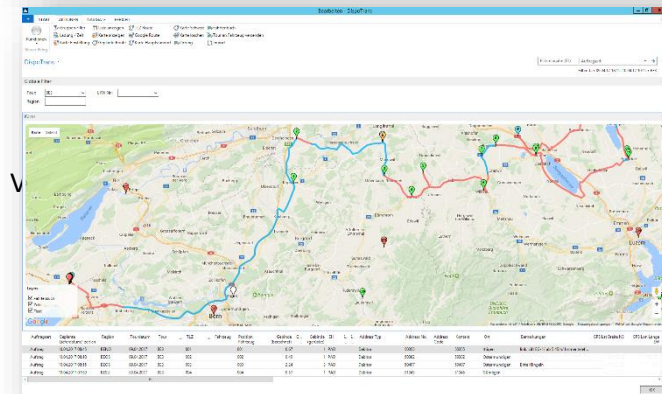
Bearbeiten DispoTrans

Datei Aktionen Ansicht Ansichten

Kanal Stops

DispoTrans

Globale Filter

Tour 002

Region

Karte

Karte Satellit

Bern

Luzern

Google

Layers

Auftragstyp Sendung Region Tourdatum Tour TLS Fahrzeug Position Gewicht Gefahrgut Adresse Typ Adress Nr. Ort Bemerkungen

Auftrag 002

Auftrag 002

Auftrag 002

Auftrag 002